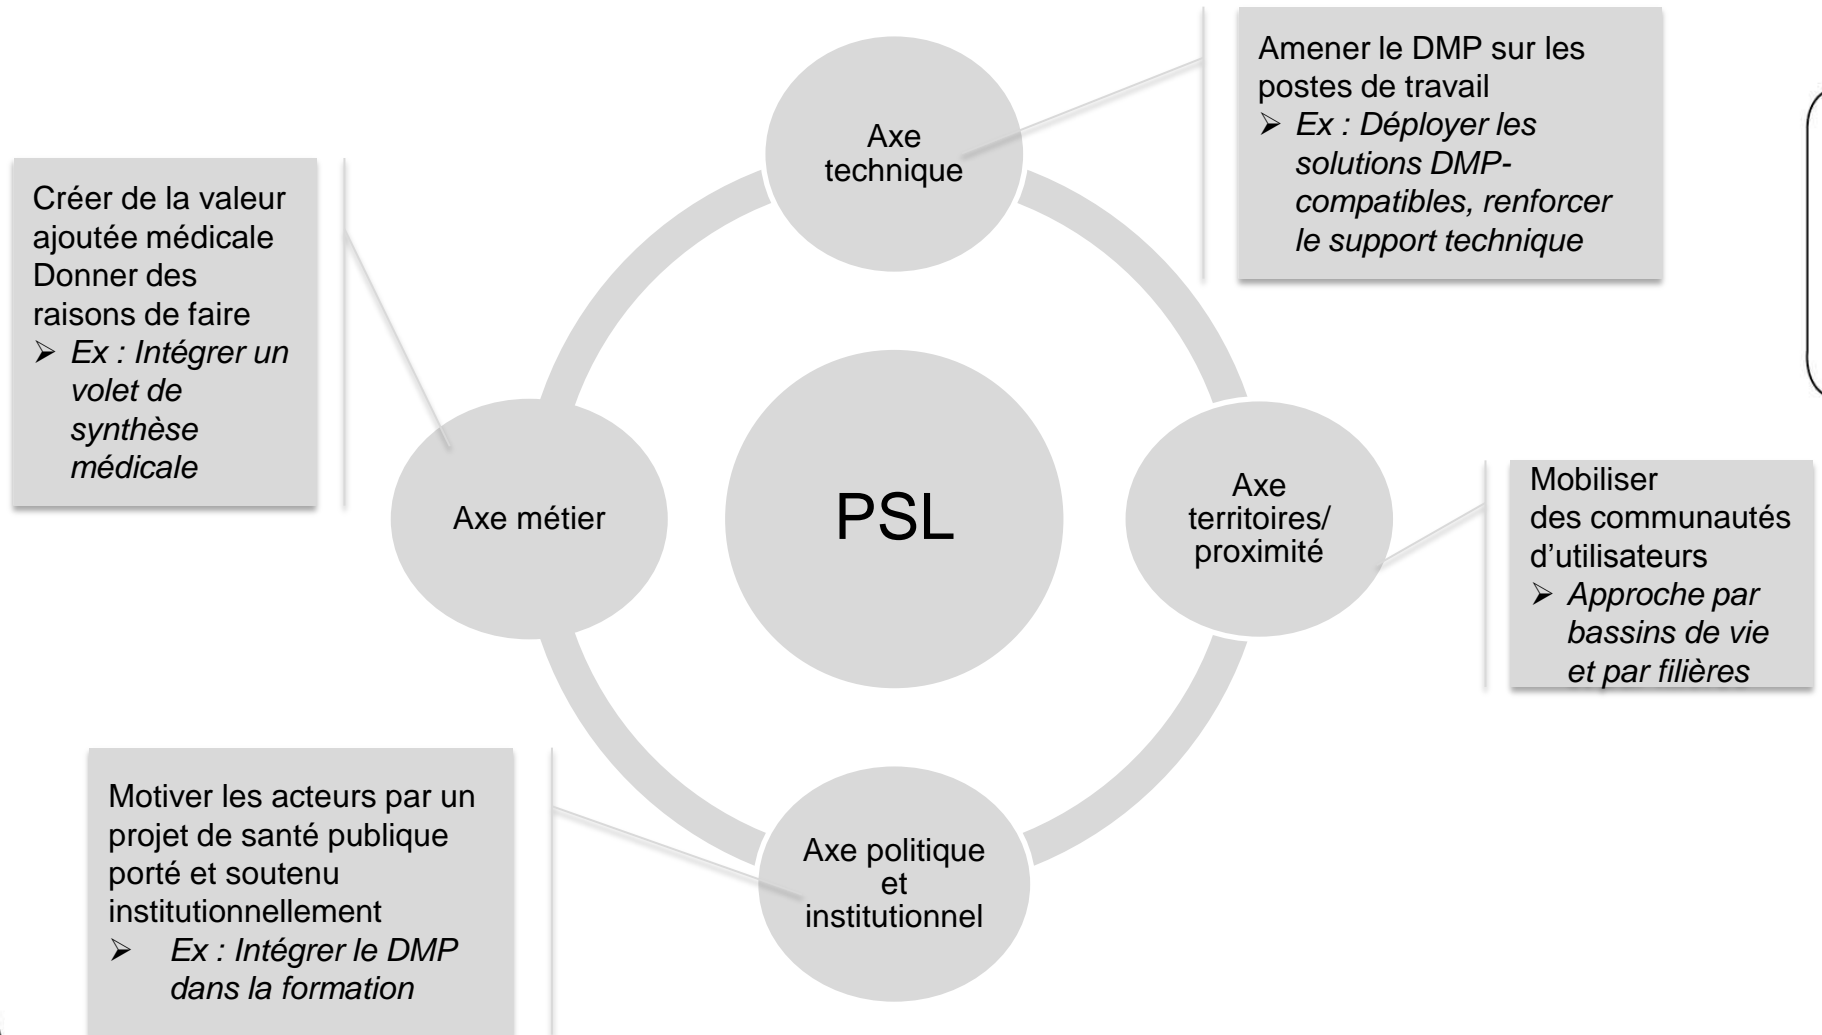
Amener le DMP sur les postes de travail
➢ Ex : Déployer les solutions DMP-compatibles, renforcer le support technique

Axe technique

Créer de la valeur ajoutée médicale
Donner des raisons de faire
➢ Ex : Intégrer un volet de synthèse médicale

Axe métier

PSL

Axe territoires/ proximité

Mobiliser des communautés d'utilisateurs
➢ Approche par bassins de vie et par filières

Motiver les acteurs par un projet de santé publique porté et soutenu institutionnellement
➢ Ex : Intégrer le DMP dans la formation

Axe politique et institutionnel